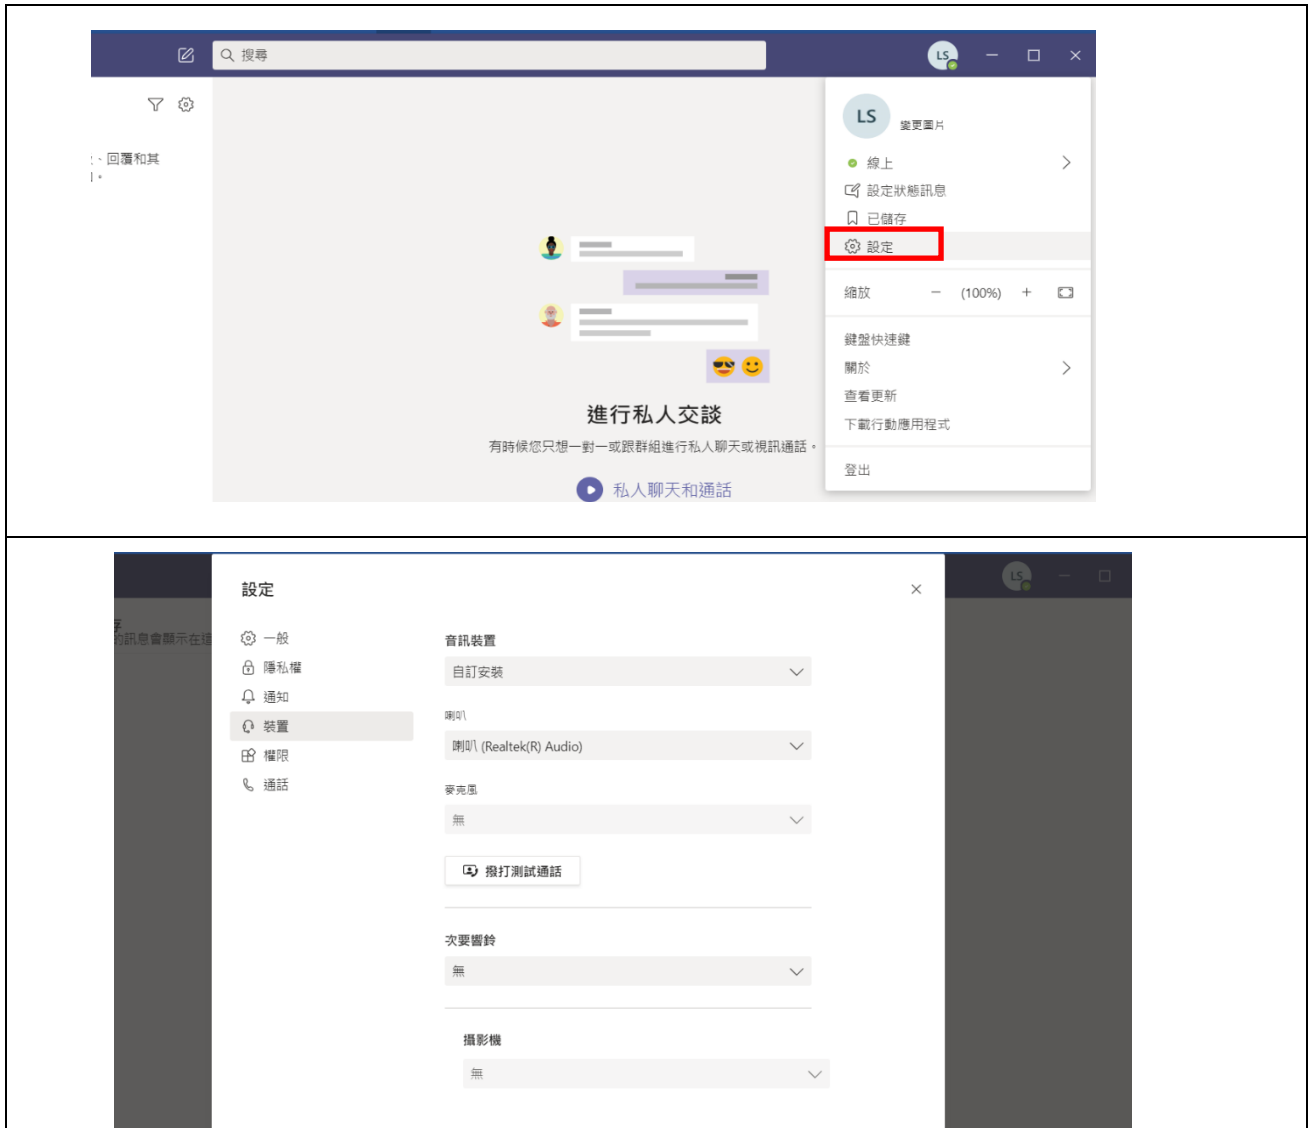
搜尋

LS

、回覆和其
。

LS
變更圖片
線上
設定狀態訊息
已儲存
設定
縮放 — (100%) +
鍵盤快速鍵
關於
查看更新
下載行動應用程式
登出

進行私人交談
有時候您只想一對一或跟群組進行私人聊天或視訊通話。
私人聊天和通話

LS

設定
一般
隱私權
通知
裝置
權限
通話

音訊裝置
自訂安裝
喇叭
喇叭 (Realtek(R) Audio)
麥克風
無
撥打測試通話
次要響鈴
無
攝影機
無